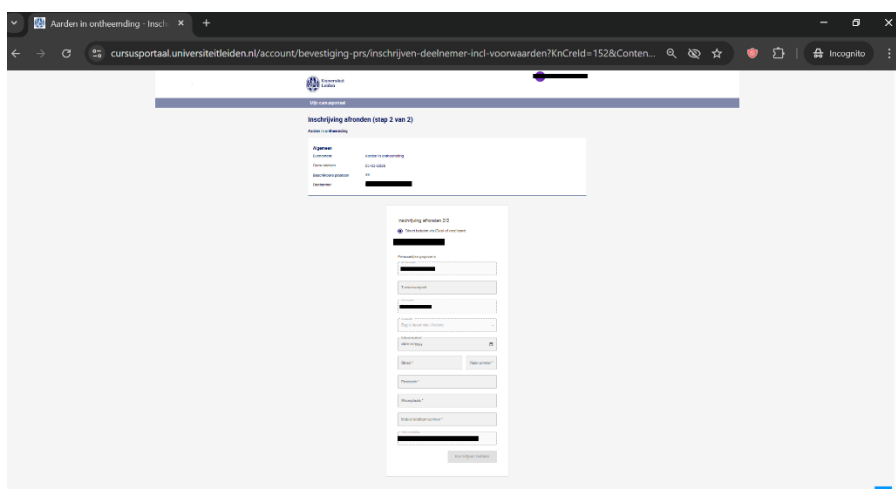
Aarden in ontheemding - Insch ×

cursusportaal.universiteitleiden.nl/account/bevestiging-prs/inschrijven-deelnemer-incl-voorwaarden?KnCreId=152&Conten...

Incognito

Universiteit Leiden

Mijn cursusportaal

Inschrijving afronden (stap 2 van 2)

Aarden in ontheemding

Algemeen

Evenement	Aarden in ontheemding

Eerste datum	01-02-2025

Beschikbare plaatsen	20

Deelnemer

Inschrijving afronden 2/2

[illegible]

Persoonlijke gegevens

Tussenvoegsel

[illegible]

Dag in maand van Leiden

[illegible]

Straat *

Huisnummer *

Postcode *

Woonplaats *

Mobiel telefoonnummer *

Inschrijven bevestigen